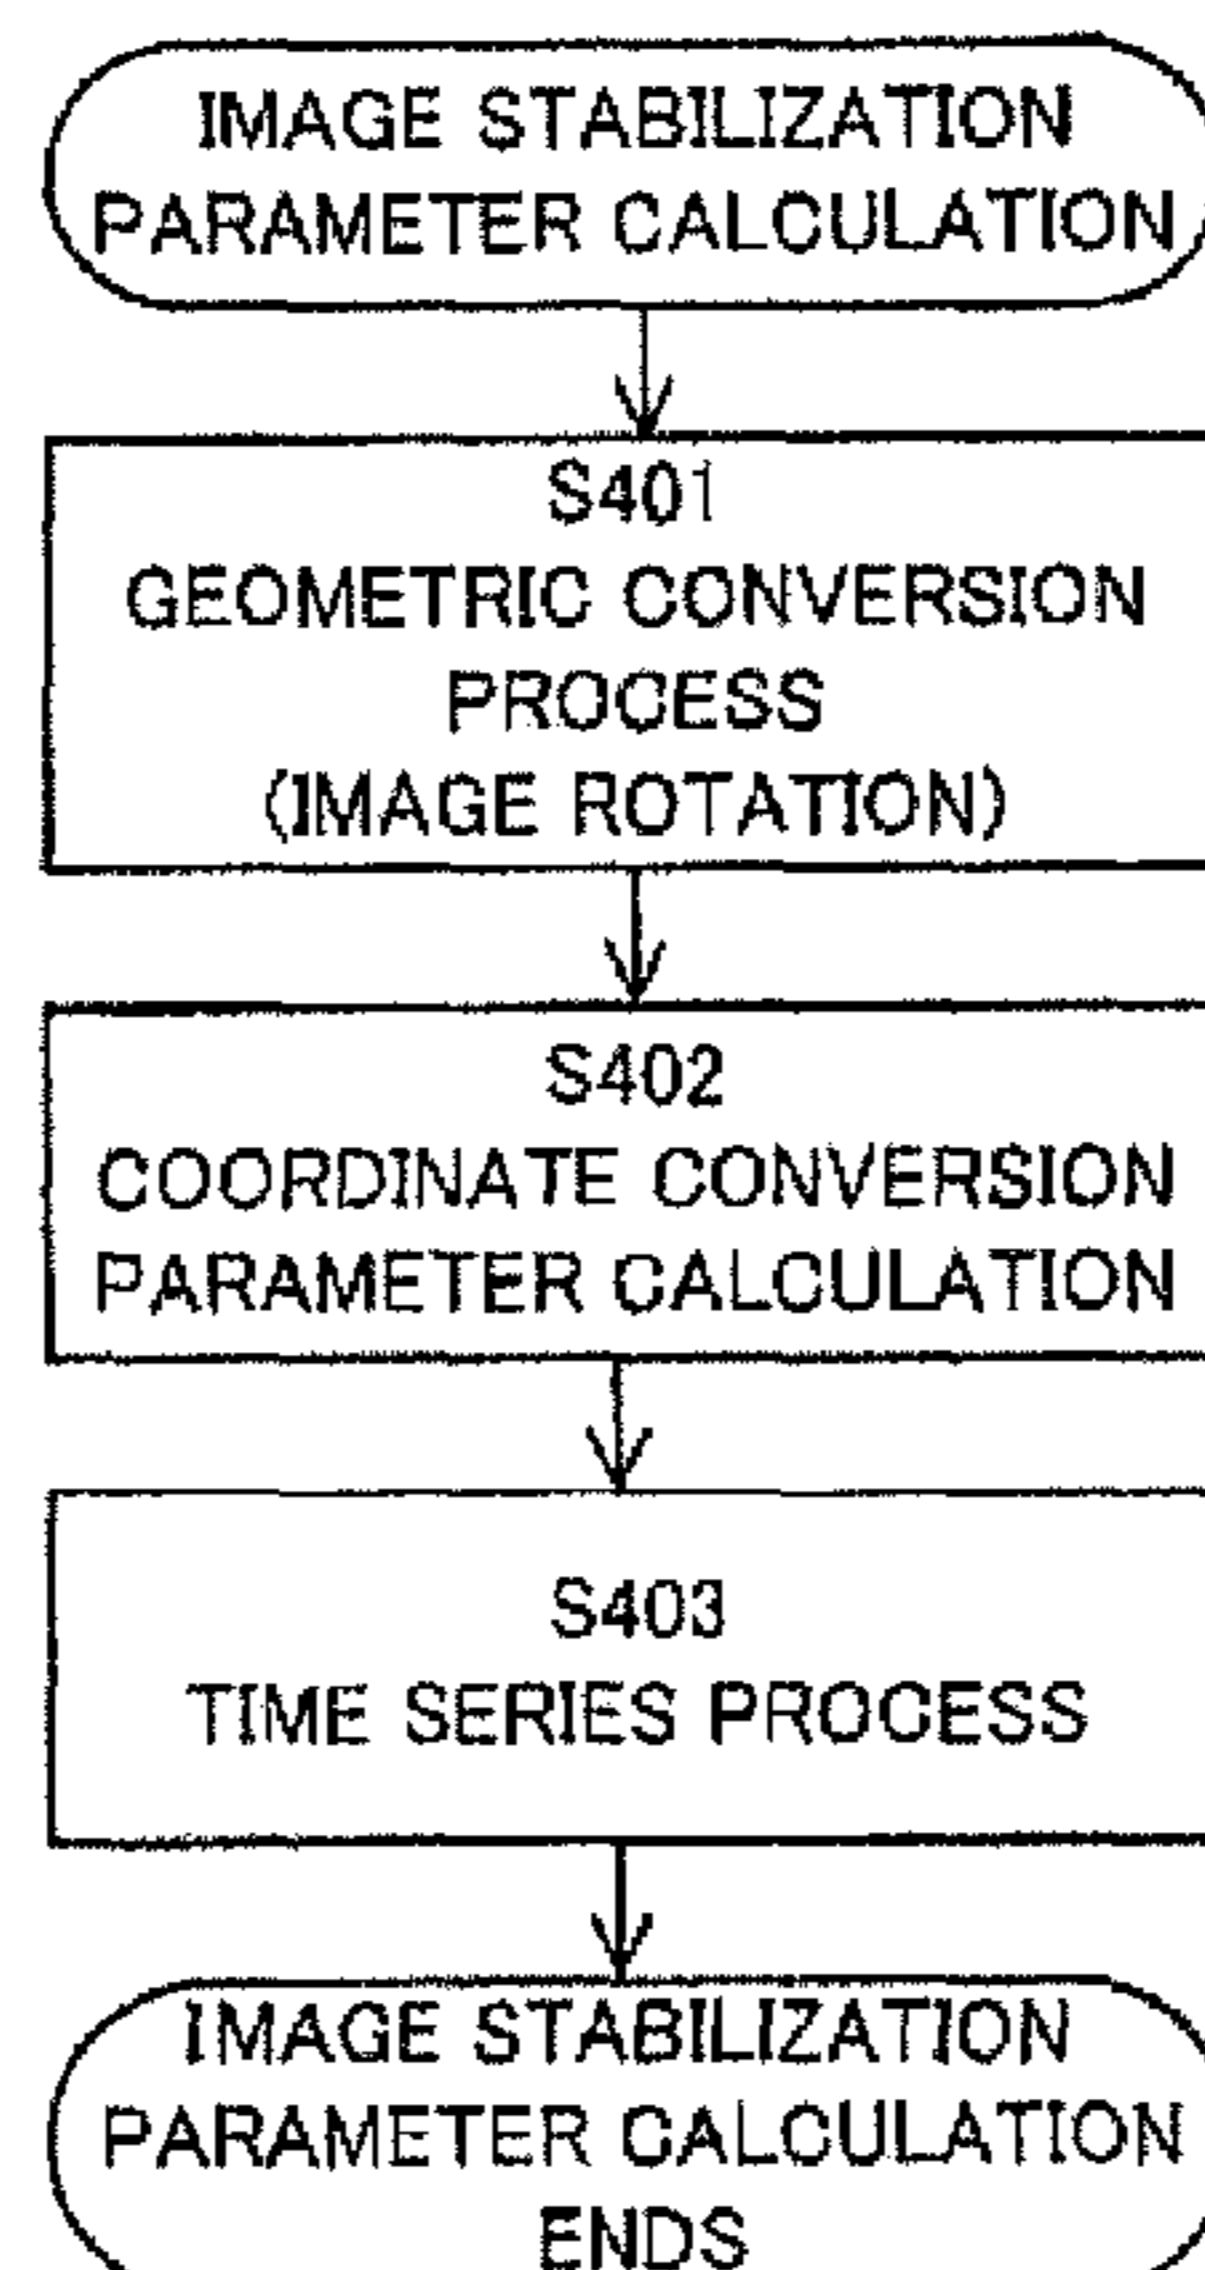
IMAGE STABILIZATION PARAMETER CALCULATION

S401
GEOMETRIC CONVERSION PROCESS
(IMAGE ROTATION)

S402
COORDINATE CONVERSION PARAMETER CALCULATION

S403
TIME SERIES PROCESS

IMAGE STABILIZATION PARAMETER CALCULATION ENDS